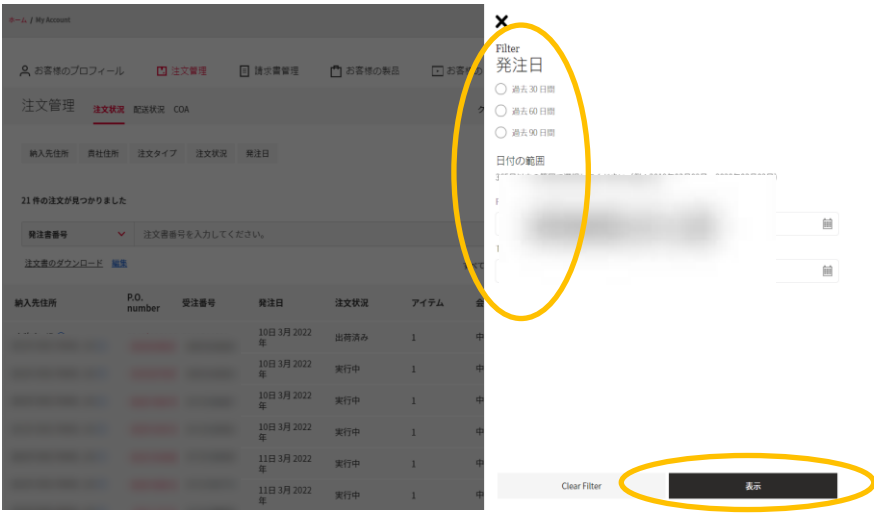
ホーム / My Account

お客様のプロフィール　注文管理　請求書管理　お客様の製品　お客

注文管理　注文状況　配送状況　COA

納入先住所　貴社住所　注文タイプ　注文状況　発注日

21 件の注文が見つかりました

発注書番号　注文書番号を入力してください。

注文書のダウンロード　編集

| 納入先住所 | P.O. number | 受注番号 | 発注日 | 注文状況 | アイテム |
|---|---|---|---|---|---|
| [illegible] | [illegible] | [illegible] | 10日 3月 2022 年 | 出荷済み | 1 |
| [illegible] | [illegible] | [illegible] | 10日 3月 2022 年 | 実行中 | 1 |
| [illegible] | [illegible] | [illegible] | 10日 3月 2022 年 | 実行中 | 1 |
| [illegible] | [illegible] | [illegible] | 10日 3月 2022 年 | 実行中 | 1 |
| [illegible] | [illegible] | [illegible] | 11日 3月 2022 年 | 実行中 | 1 |
| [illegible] | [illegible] | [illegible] | 11日 3月 2022 年 | 実行中 | 1 |

✕

Filter
発注日

過去 30 日間
過去 60 日間
過去 90 日間

日付の範囲
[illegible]

Clear Filter　表示